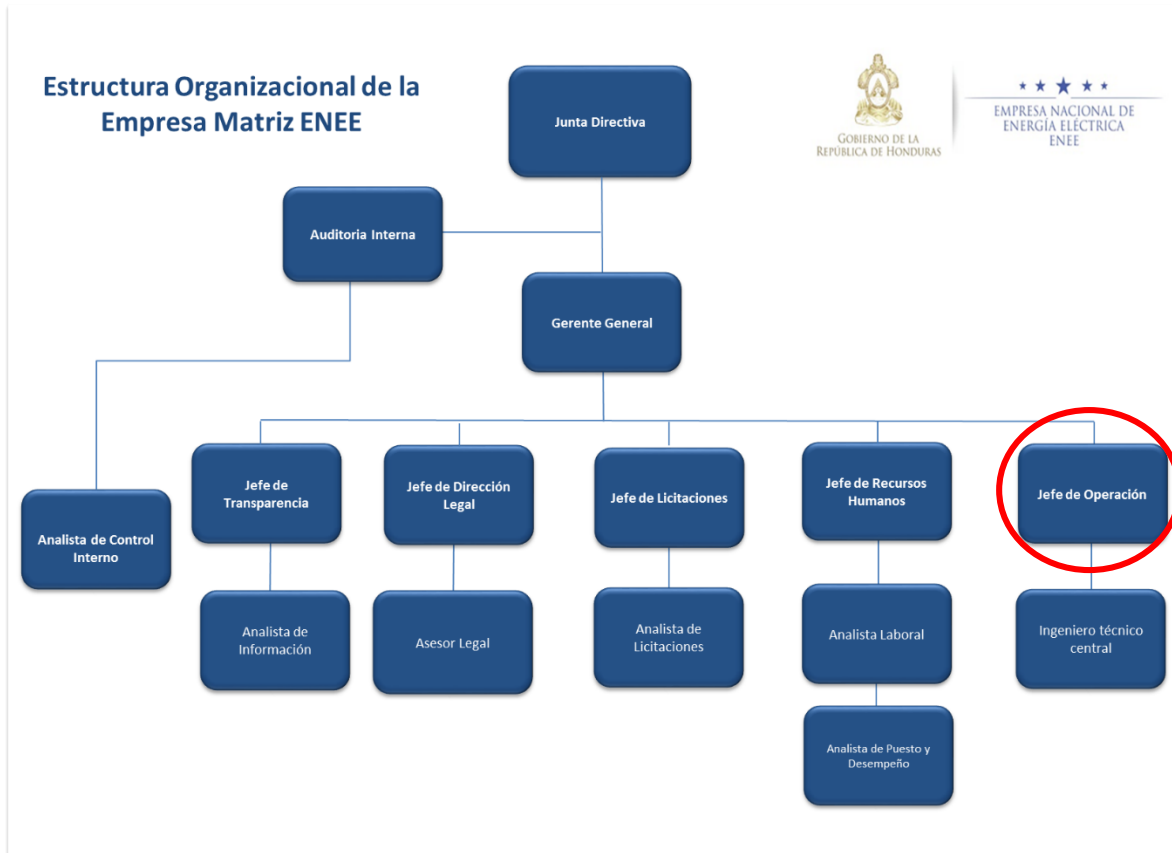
Estructura Organizacional de la Empresa Matriz ENEE

GOBIERNO DE LA REPÚBLICA DE HONDURAS

EMPRESA NACIONAL DE ENERGÍA ELÉCTRICA ENEE

Junta Directiva

Auditoria Interna

Gerente General

Analista de Control Interno

Jefe de Transparencia

Analista de Información

Jefe de Dirección Legal

Asesor Legal

Jefe de Licitaciones

Analista de Licitaciones

Jefe de Recursos Humanos

Analista Laboral

Analista de Puesto y Desempeño

Jefe de Operación

Ingeniero técnico central